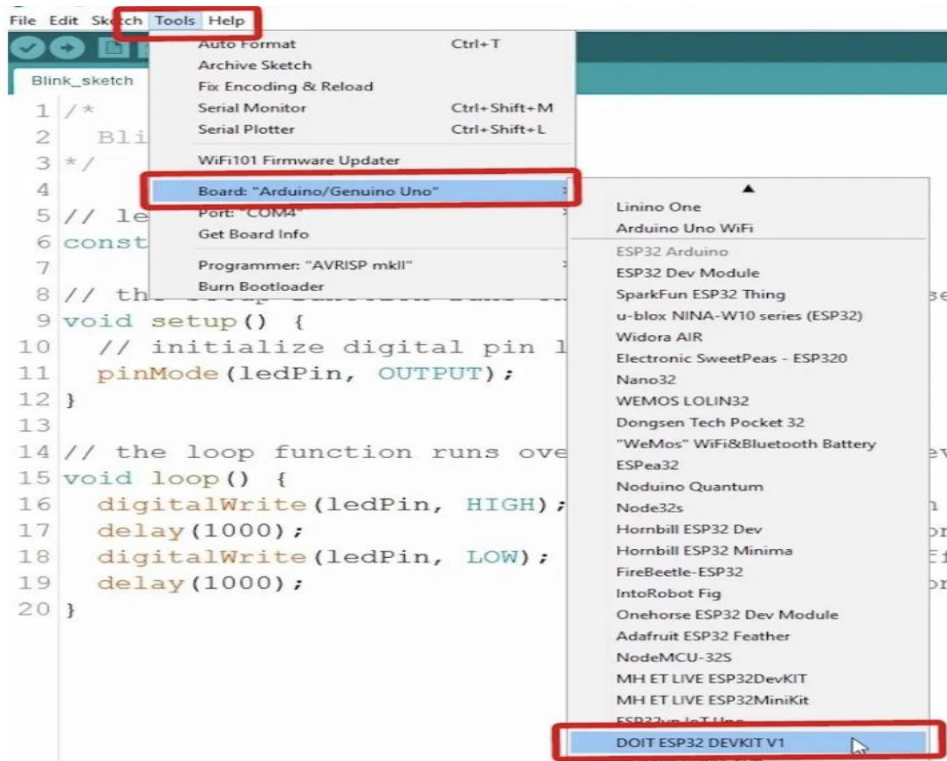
File Edit Sketch Tools Help

Blink_sketch

Auto Format Ctrl+T
Archive Sketch
Fix Encoding & Reload
Serial Monitor Ctrl+Shift+M
Serial Plotter Ctrl+Shift+L
WiFi101 Firmware Updater
Board: "Arduino/Genuino Uno"
Port: "COM4"
Get Board Info
Programmer: "AVRISP mkII"
Burn Bootloader

Linino One
Arduino Uno WiFi
ESP32 Arduino
ESP32 Dev Module
SparkFun ESP32 Thing
u-blox NINA-W10 series (ESP32)
Widora AIR
Electronic SweetPeas - ESP320
Nano32
WEMOS LOLIN32
Dongsen Tech Pocket 32
"WeMos" WiFi&Bluetooth Battery
ESPea32
Noduino Quantum
Node32s
Hornbill ESP32 Dev
Hornbill ESP32 Minima
FireBeetle-ESP32
IntoRobot Fig
Onehorse ESP32 Dev Module
Adafruit ESP32 Feather
NodeMCU-32S
MH ET LIVE ESP32DevKIT
MH ET LIVE ESP32MiniKit
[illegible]
DOIT ESP32 DEVKIT V1

1 /*
2 Bli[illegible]
3 */
4
5 // le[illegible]
6 const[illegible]
7
8 // the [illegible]
9 void setup() {
10 // initialize digital pin l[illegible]
11 pinMode(ledPin, OUTPUT);
12 }
13
14 // the loop function runs ove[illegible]
15 void loop() {
16 digitalWrite(ledPin, HIGH);
17 delay(1000);
18 digitalWrite(ledPin, LOW);
19 delay(1000);
20 }